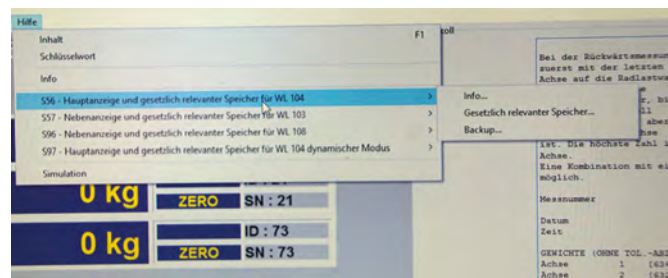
Hilfe

Inhalt F1
Schlüsselwort
Info
S56 - Hauptanzeige und gesetzlich relevanter Speicher für WL 104
S57 - Nebenanzeige und gesetzlich relevanter Speicher für WL 103
S96 - Nebenanzeige und gesetzlich relevanter Speicher für WL 108
S97 - Hauptanzeige und gesetzlich relevanter Speicher für WL 104 dynamischer Modus
Simulation

Info...
Gesetzlich relevanter Speicher...
Backup...

0 kg ZERO SN : 21
0 kg ID : 73
ZERO SN : 73

Bei der Rückwärtsmessu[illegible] zuerst mit der letzten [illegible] Achse auf die Radlastw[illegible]
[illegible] aber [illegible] ist. Die höchste Zahl i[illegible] Achse.
Eine Kombination mit ei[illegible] möglich.

Messnummer

Datum
Zeit

GEWICHTE (OHNE TOL.-ABZ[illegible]
Achse 1
Achse 2